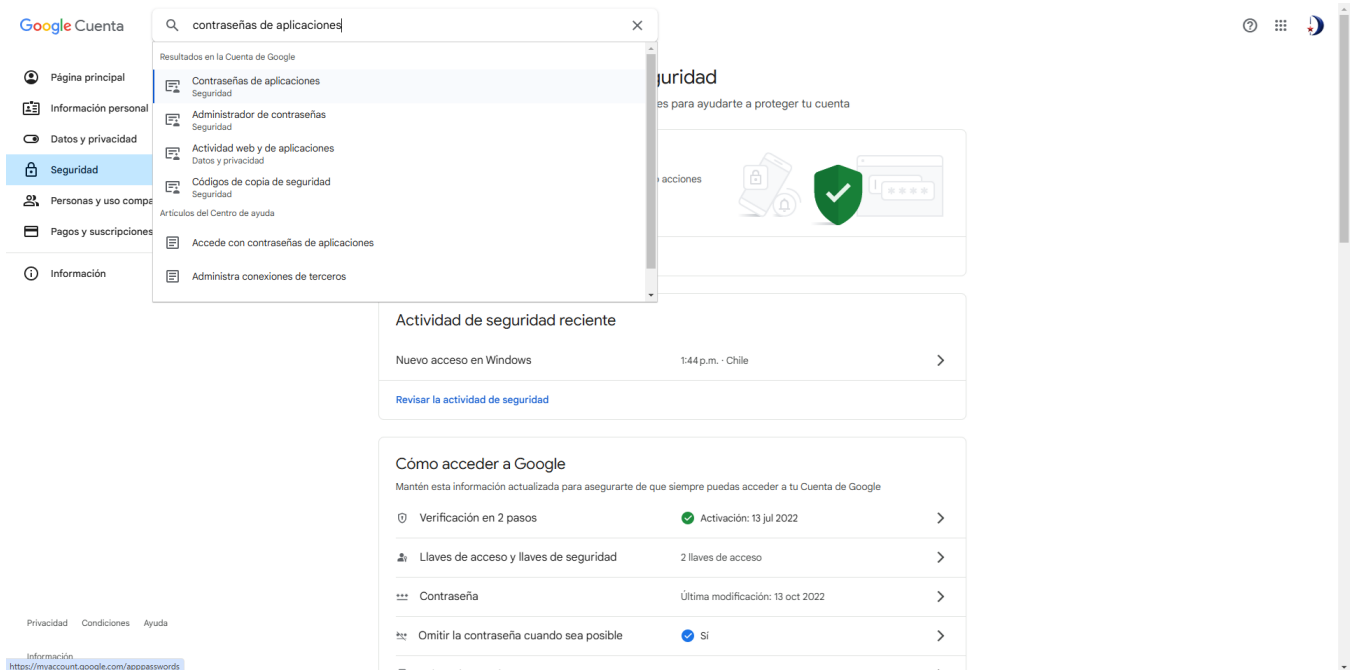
Google Cuenta

contraseñas de aplicaciones

Resultados en la Cuenta de Google

Contraseñas de aplicaciones
Seguridad

Administrador de contraseñas
Seguridad

Actividad web y de aplicaciones
Datos y privacidad

Códigos de copia de seguridad
Seguridad

Artículos del Centro de ayuda

Accede con contraseñas de aplicaciones

Administra conexiones de terceros

Página principal
Información personal
Datos y privacidad
Seguridad
Personas y uso compa
Pagos y suscripciones
Información

guridad
es para ayudarte a proteger tu cuenta

acciones

Actividad de seguridad reciente

Nuevo acceso en Windows 1:44 p.m. · Chile

Revisar la actividad de seguridad

Cómo acceder a Google

Mantén esta información actualizada para asegurarte de que siempre puedas acceder a tu Cuenta de Google

Verificación en 2 pasos Activación: 13 jul 2022

Llaves de acceso y llaves de seguridad 2 llaves de acceso

Contraseña Última modificación: 13 oct 2022

Omitir la contraseña cuando sea posible Sí

Privacidad Condiciones Ayuda

Información

https://myaccount.google.com/apppasswords